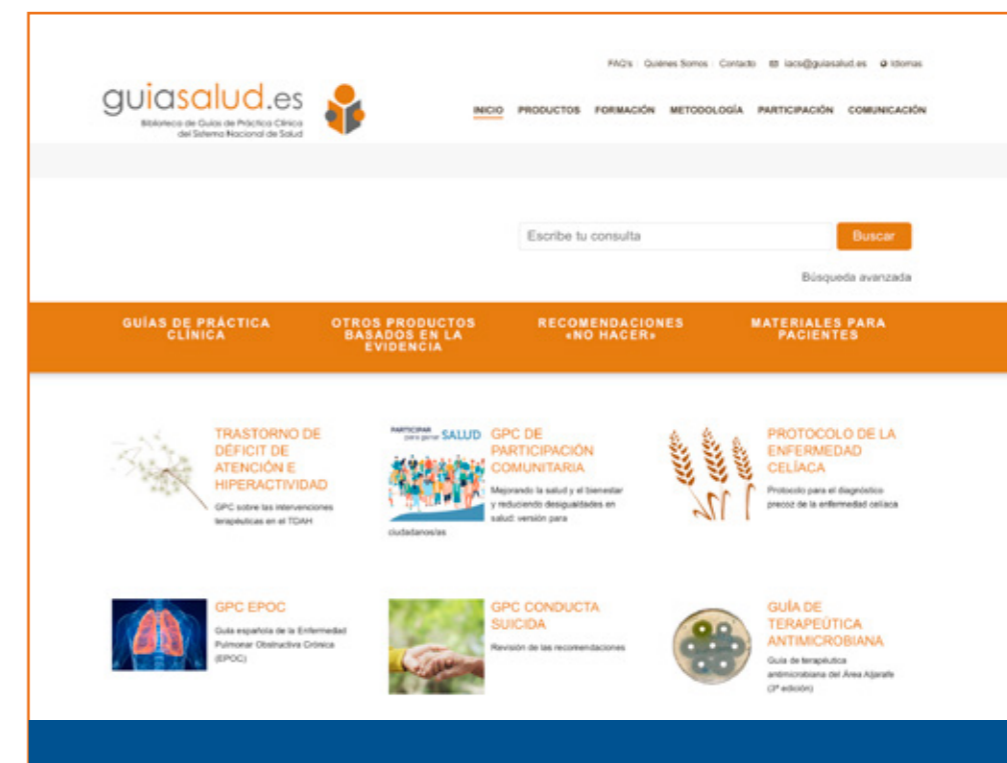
FAQ's | Quienes Somos | Contacto | iacs@guiasalud.es | Idiomas

guiasalud.es
Biblioteca de Guías de Práctica Clínica del Sistema Nacional de Salud

INICIO PRODUCTOS FORMACIÓN METODOLOGÍA PARTICIPACIÓN COMUNICACIÓN

Escribe tu consulta
Buscar
Búsqueda avanzada

GUÍAS DE PRÁCTICA CLÍNICA
OTROS PRODUCTOS BASADOS EN LA EVIDENCIA
RECOMENDACIONES «NO HACER»
MATERIALES PARA PACIENTES

TRASTORNO DE DÉFICIT DE ATENCIÓN E HIPERACTIVIDAD
GPC sobre las intervenciones terapéuticas en el TDAH

PARTICIPAR para ganar SALUD
GPC DE PARTICIPACIÓN COMUNITARIA
Mejorando la salud y el bienestar y reduciendo desigualdades en salud: versión para ciudadanos/as

PROTOCOLO DE LA ENFERMEDAD CELÍACA
Protocolo para el diagnóstico precoz de la enfermedad celíaca

GPC EPOC
Guía española de la Enfermedad Pulmonar Obstructiva Crónica (EPOC)

GPC CONDUCTA SUICIDA
Revisión de las recomendaciones

GUÍA DE TERAPEÚTICA ANTIMICROBIANA
Guía de terapéutica antimicrobiana del Área Aljarafe (3ª edición)